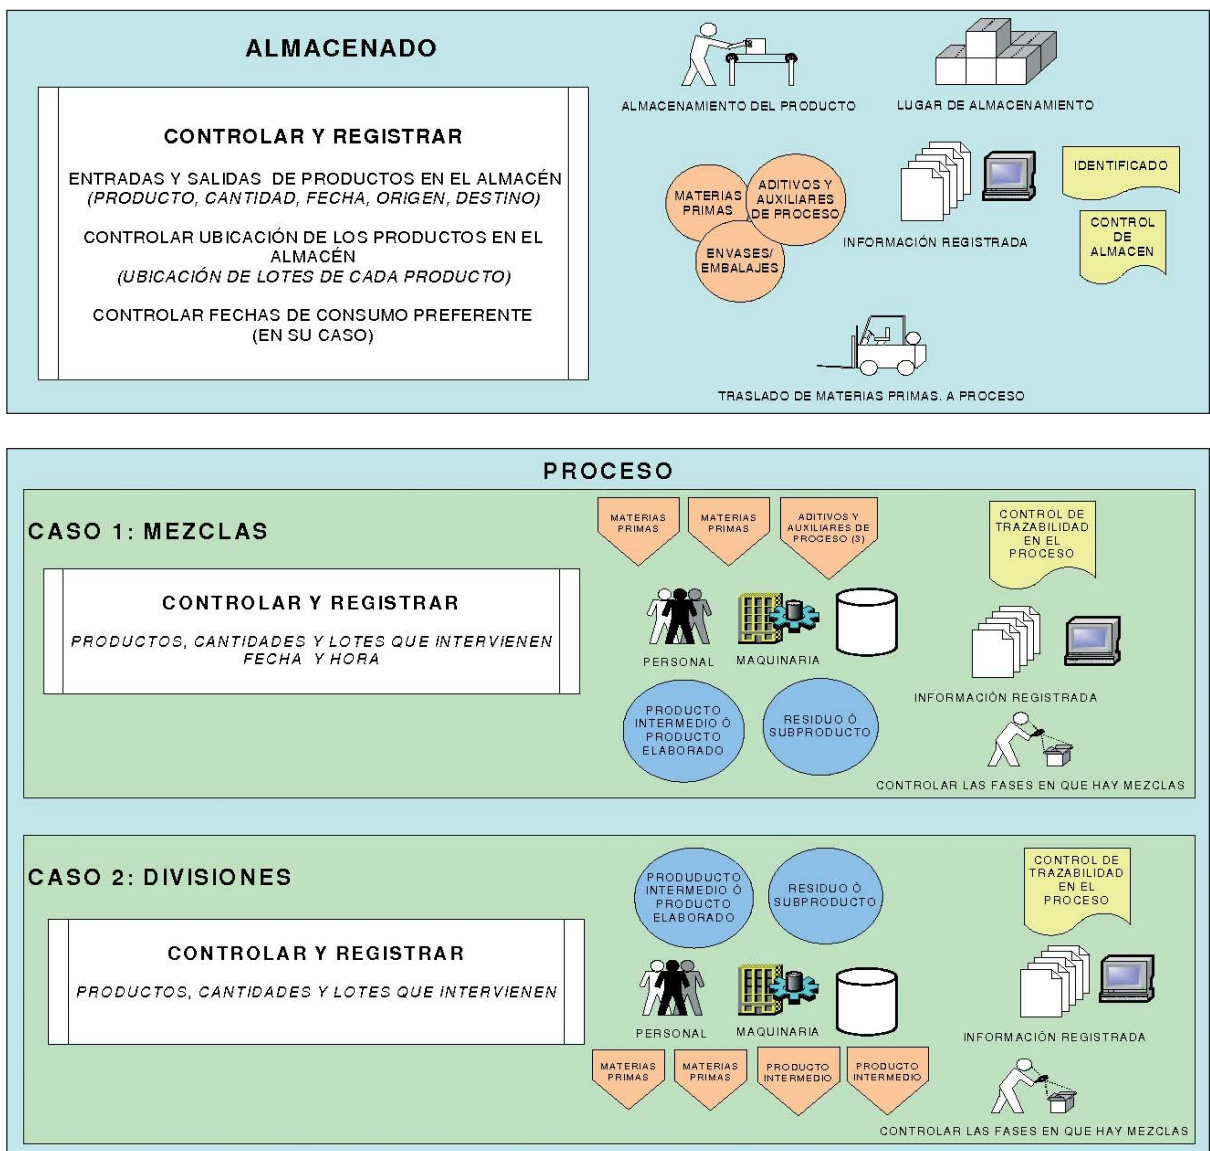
ALMACENADO

CONTROLAR Y REGISTRAR

ENTRADAS Y SALIDAS DE PRODUCTOS EN EL ALMACÉN
(PRODUCTO, CANTIDAD, FECHA, ORIGEN, DESTINO)

CONTROLAR UBICACIÓN DE LOS PRODUCTOS EN EL ALMACÉN
(UBICACIÓN DE LOTES DE CADA PRODUCTO)

CONTROLAR FECHAS DE CONSUMO PREFERENTE
(EN SU CASO)

ALMACENAMIENTO DEL PRODUCTO

LUGAR DE ALMACENAMIENTO

MATERIAS PRIMAS

ADITIVOS Y AUXILIARES DE PROCESO

ENVASES/ EMBALAJES

INFORMACIÓN REGISTRADA

IDENTIFICADO

CONTROL DE ALMACEN

TRASLADO DE MATERIAS PRIMAS. A PROCESO

PROCESO

CASO 1: MEZCLAS

CONTROLAR Y REGISTRAR

PRODUCTOS, CANTIDADES Y LOTES QUE INTERVIENEN
FECHA Y HORA

MATERIAS PRIMAS

MATERIAS PRIMAS

ADITIVOS Y AUXILIARES DE PROCESO (3)

CONTROL DE TRAZABILIDAD EN EL PROCESO

PERSONAL

MAQUINARIA

INFORMACIÓN REGISTRADA

PRODUCTO INTERMEDIO Ó PRODUCTO ELABORADO

RESIDUO Ó SUBPRODUCTO

CONTROLAR LAS FASES EN QUE HAY MEZCLAS

CASO 2: DIVISIONES

PRODUDUCTO INTERMEDIO Ó PRODUCTO ELABORADO

RESIDUO Ó SUBPRODUCTO

CONTROL DE TRAZABILIDAD EN EL PROCESO

CONTROLAR Y REGISTRAR

PRODUCTOS, CANTIDADES Y LOTES QUE INTERVIENEN

PERSONAL

MAQUINARIA

INFORMACIÓN REGISTRADA

MATERIAS PRIMAS

MATERIAS PRIMAS

PRODUCTO INTERMEDIO

PRODUCTO INTERMEDIO

CONTROLAR LAS FASES EN QUE HAY MEZCLAS